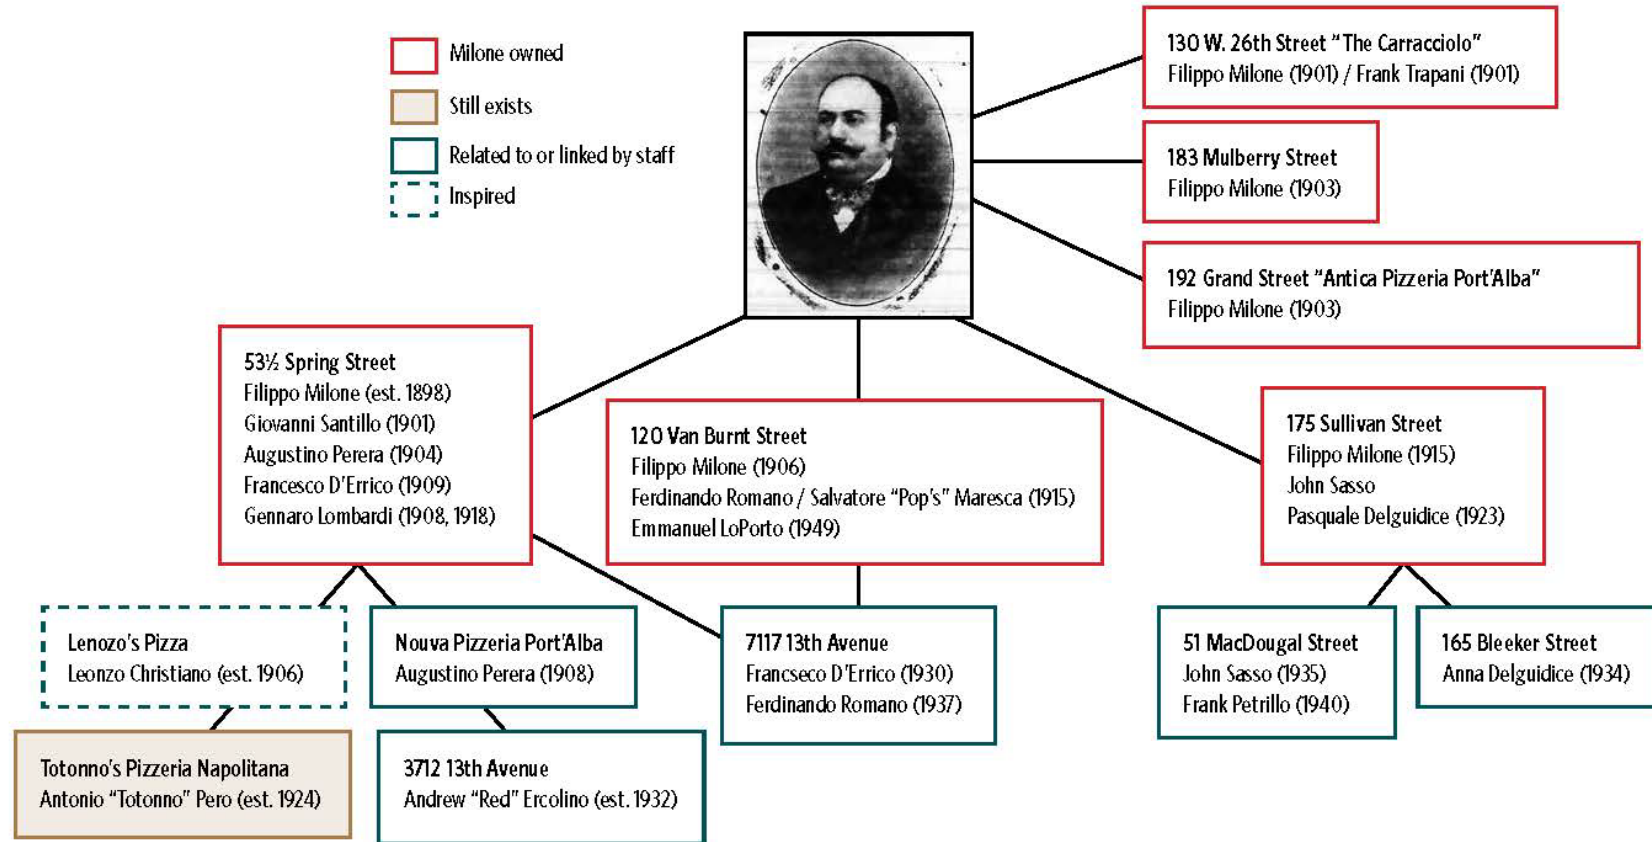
Milone owned
Still exists
Related to or linked by staff
Inspired

130 W. 26th Street "The Carracciolo"
Filippo Milone (1901) / Frank Trapani (1901)

183 Mulberry Street
Filippo Milone (1903)

192 Grand Street "Antica Pizzeria Port'Alba"
Filippo Milone (1903)

53½ Spring Street
Filippo Milone (est. 1898)
Giovanni Santillo (1901)
Augustino Perera (1904)
Francesco D'Errico (1909)
Gennaro Lombardi (1908, 1918)

120 Van Burnt Street
Filippo Milone (1906)
Ferdinando Romano / Salvatore "Pop's" Maresca (1915)
Emmanuel LoPorto (1949)

175 Sullivan Street
Filippo Milone (1915)
John Sasso
Pasquale Delguidice (1923)

Lenozo's Pizza
Leonzo Christiano (est. 1906)

Nouva Pizzeria Port'Alba
Augustino Perera (1908)

7117 13th Avenue
Francseco D'Errico (1930)
Ferdinando Romano (1937)

51 MacDougal Street
John Sasso (1935)
Frank Petrillo (1940)

165 Bleeker Street
Anna Delguidice (1934)

Totonno's Pizzeria Napolitana
Antonio "Totonno" Pero (est. 1924)

3712 13th Avenue
Andrew "Red" Ercolino (est. 1932)